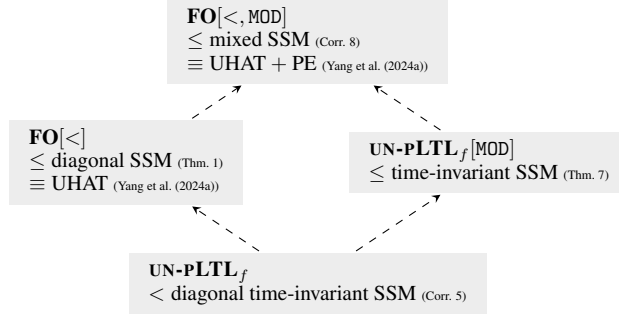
$\mathbf{FO}[<, \texttt{MOD}]$
$\leq$ mixed SSM (Corr. 8)
$\equiv$ UHAT + PE (Yang et al. (2024a))

$\mathbf{FO}[<]$
$\leq$ diagonal SSM (Thm. 1)
$\equiv$ UHAT (Yang et al. (2024a))

$\textbf{UN-PLTL}_f[\texttt{MOD}]$
$\leq$ time-invariant SSM (Thm. 7)

$\textbf{UN-PLTL}_f$
$<$ diagonal time-invariant SSM (Corr. 5)